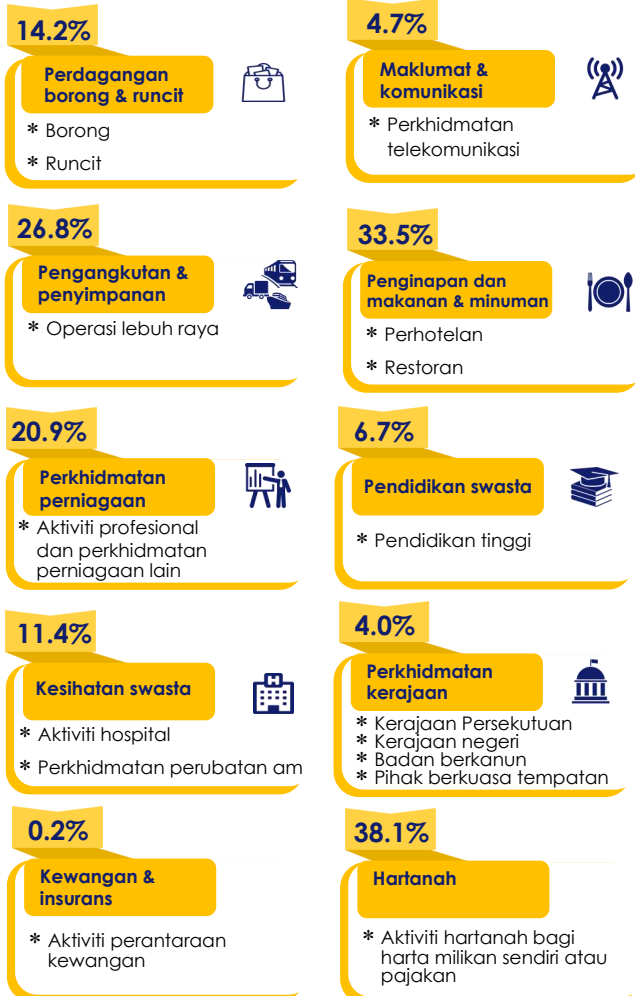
14.2%

Perdagangan borong & runcit

* Borong
* Runcit

4.7%

Maklumat & komunikasi

* Perkhidmatan telekomunikasi

26.8%

Pengangkutan & penyimpanan

* Operasi lebuh raya

33.5%

Penginapan dan makanan & minuman

* Perhotelan
* Restoran

20.9%

Perkhidmatan perniagaan

* Aktiviti profesional dan perkhidmatan perniagaan lain

6.7%

Pendidikan swasta

* Pendidikan tinggi

11.4%

Kesihatan swasta

* Aktiviti hospital
* Perkhidmatan perubatan am

4.0%

Perkhidmatan kerajaan

* Kerajaan Persekutuan
* Kerajaan negeri
* Badan berkanun
* Pihak berkuasa tempatan

0.2%

Kewangan & insurans

* Aktiviti perantaraan kewangan

38.1%

Hartanah

* Aktiviti hartanah bagi harta milikan sendiri atau pajakan